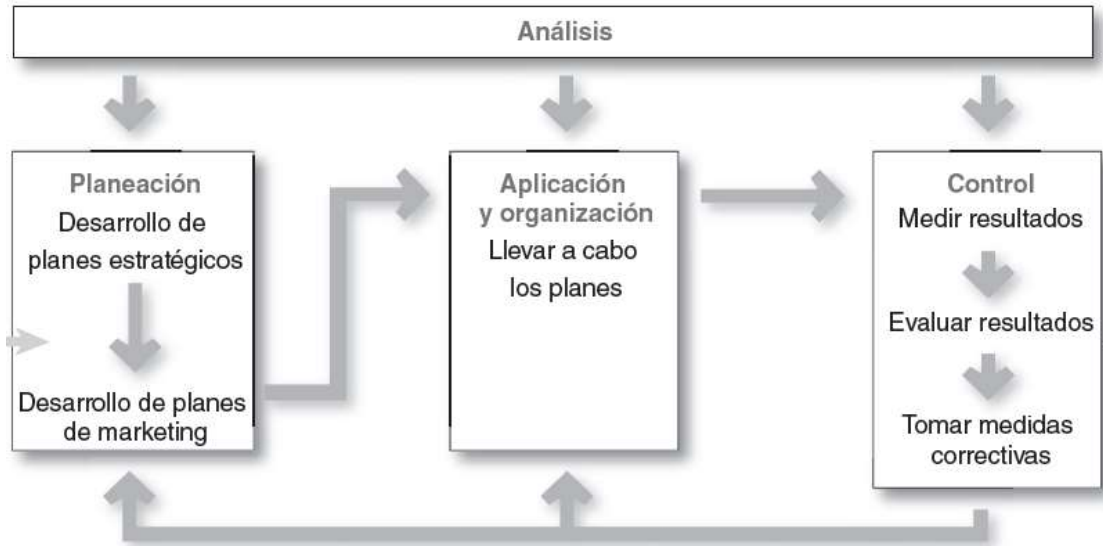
Análisis

Planeación
Desarrollo de planes estratégicos

Desarrollo de planes de marketing

Aplicación y organización
Llevar a cabo los planes

Control
Medir resultados

Evaluar resultados

Tomar medidas correctivas